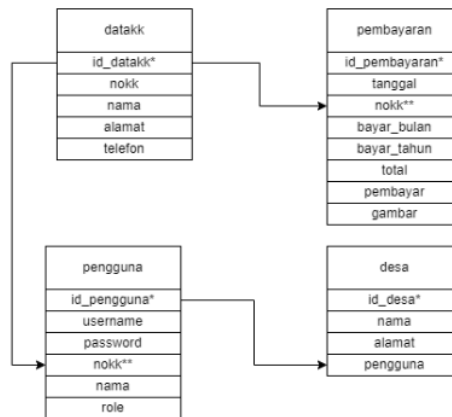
datakk

id_datakk*
nokk
nama
alamat
telefon

pembayaran

id_pembayaran*
tanggal
nokk**
bayar_bulan
bayar_tahun
total
pembayar
gambar

pengguna

id_pengguna*
username
password
nokk**
nama
role

desa

id_desa*
nama
alamat
pengguna